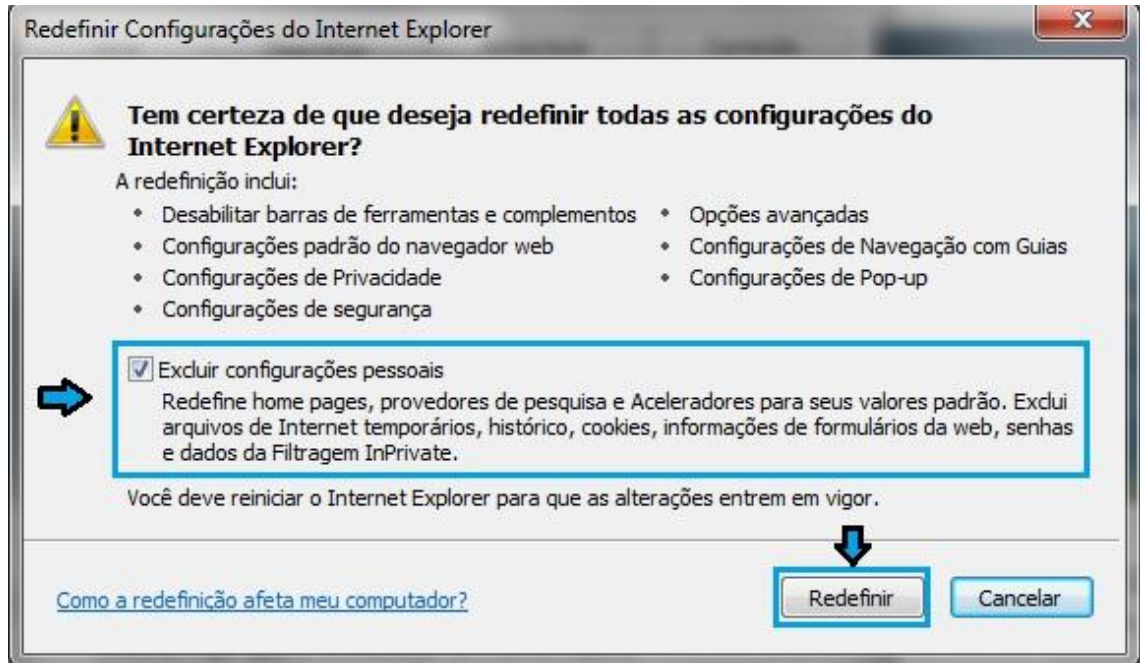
Redefinir Configurações do Internet Explorer

Tem certeza de que deseja redefinir todas as configurações do Internet Explorer?

A redefinição inclui:

- Desabilitar barras de ferramentas e complementos
- Configurações padrão do navegador web
- Configurações de Privacidade
- Configurações de segurança
- Opções avançadas
- Configurações de Navegação com Guias
- Configurações de Pop-up

Excluir configurações pessoais

Redefine home pages, provedores de pesquisa e Aceleradores para seus valores padrão. Exclui arquivos de Internet temporários, histórico, cookies, informações de formulários da web, senhas e dados da Filtragem InPrivate.

Você deve reiniciar o Internet Explorer para que as alterações entrem em vigor.

Como a redefinição afeta meu computador?

Redefinir

Cancelar